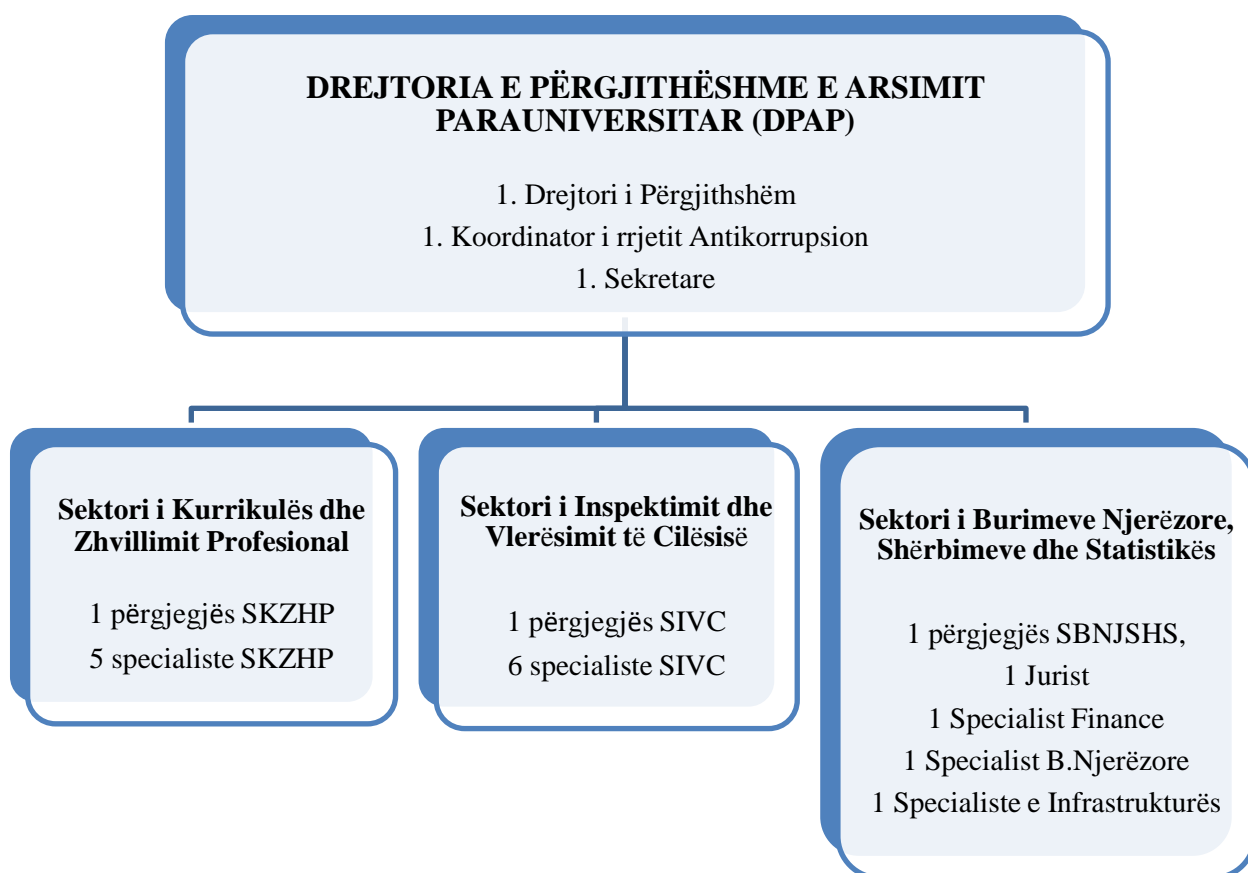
DREJTORIA E PËRGJITHËSHME E ARSIMIT PARAUNIVERSITAR (DPAP)

1. Drejtori i Përgjithshëm
1. Koordinator i rrjetit Antikorrupsion
1. Sekretare

Sektori i Kurrikulës dhe Zhvillimit Profesional

1 përgjegjës SKZHP
5 specialiste SKZHP

Sektori i Inspektimit dhe Vlerësimit të Cilësisë

1 përgjegjës SIVC
6 specialiste SIVC

Sektori i Burimeve Njerëzore, Shërbimeve dhe Statistikës

1 përgjegjës SBNJSHS,
1 Jurist
1 Specialist Finance
1 Specialist B.Njerëzore
1 Specialiste e Infrastrukturës